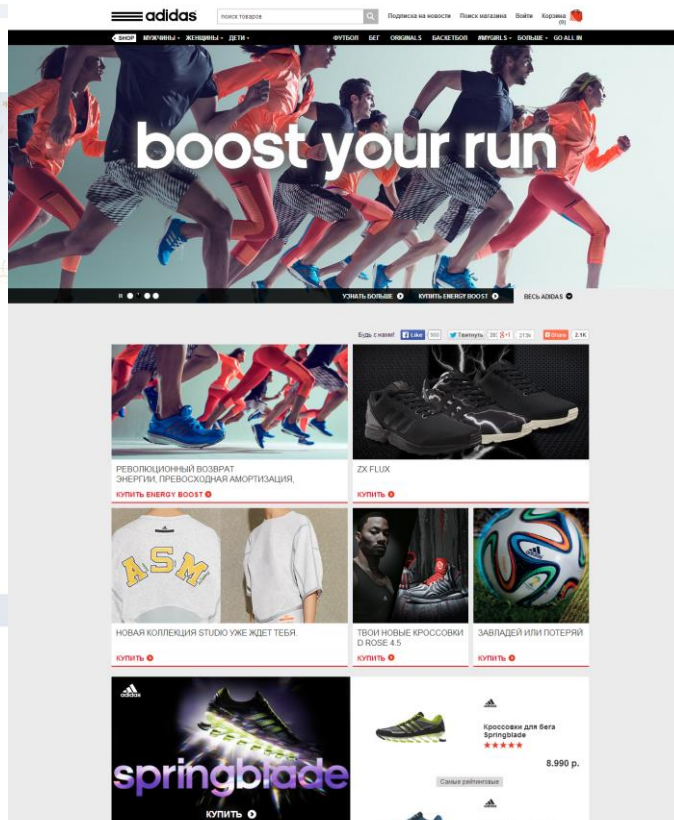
adidas

поиск товаров

Подписка на новости Поиск магазина Войти Корзина (0)

SHOP МУЖЧИНЫ ЖЕНЩИНЫ ДЕТИ

ФУТБОЛ БЕГ ORIGINALS БАСКЕТБОЛ #MYGIRLS БОЛЬШЕ GO ALL IN

boost your run

УЗНАТЬ БОЛЬШЕ

КУПИТЬ ENERGY BOOST

ВЕСЬ ADIDAS

Будь с нами! Like 360 Твитнуть 390 +1 27.5k Share 2.1K

РЕВОЛЮЦИОННЫЙ ВОЗВРАТ ЭНЕРГИИ, ПРЕВОСХОДНАЯ АМОРТИЗАЦИЯ.

КУПИТЬ ENERGY BOOST

ZX FLUX

КУПИТЬ

ASM

НОВАЯ КОЛЛЕКЦИЯ STUDIO УЖЕ ЖДЕТ ТЕБЯ.

КУПИТЬ

ТВОИ НОВЫЕ КРОССОВКИ D ROSE 4.5

КУПИТЬ

ЗАВЛАДЕЙ ИЛИ ПОТЕРЯЙ

КУПИТЬ

springblade

КУПИТЬ

Кроссовки для бега Springblade

8.990 р.

Самые рейтинговые